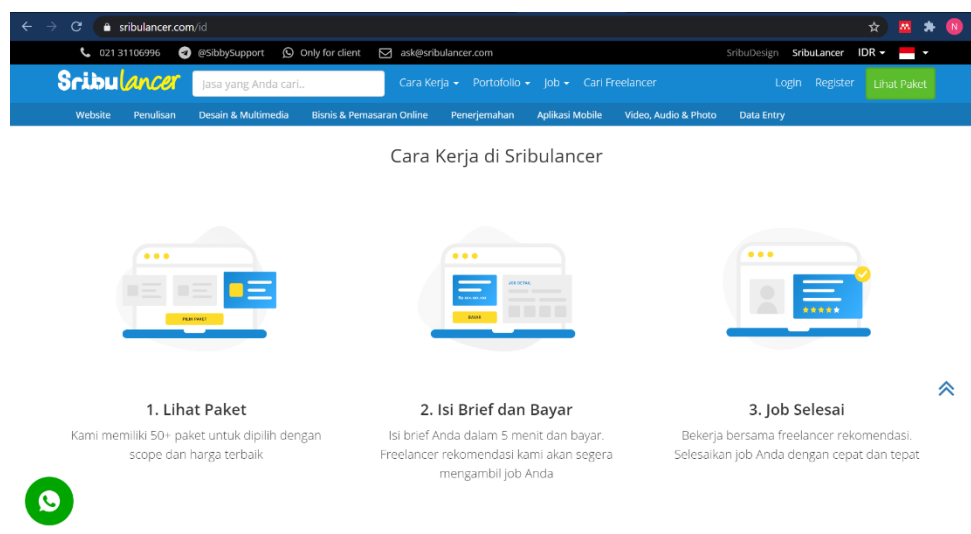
sribulancer.com/id

021 31106996 @SibbySupport Only for client ask@sribulancer.com

SribuDesign SribuLancer IDR

Sribulancer Jasa yang Anda cari.. Cara Kerja Portofolio Job Cari Freelancer Login Register Lihat Paket

Website Penulisan Desain & Multimedia Bisnis & Pemasaran Online Penerjemahan Aplikasi Mobile Video, Audio & Photo Data Entry

Cara Kerja di Sribulancer

PILIH PAKET

JOB DETAIL

BAYAR

1. Lihat Paket

Kami memiliki 50+ paket untuk dipilih dengan scope dan harga terbaik

2. Isi Brief dan Bayar

Isi brief Anda dalam 5 menit dan bayar. Freelancer rekomendasi kami akan segera mengambil job Anda

3. Job Selesai

Bekerja bersama freelancer rekomendasi. Selesaikan job Anda dengan cepat dan tepat